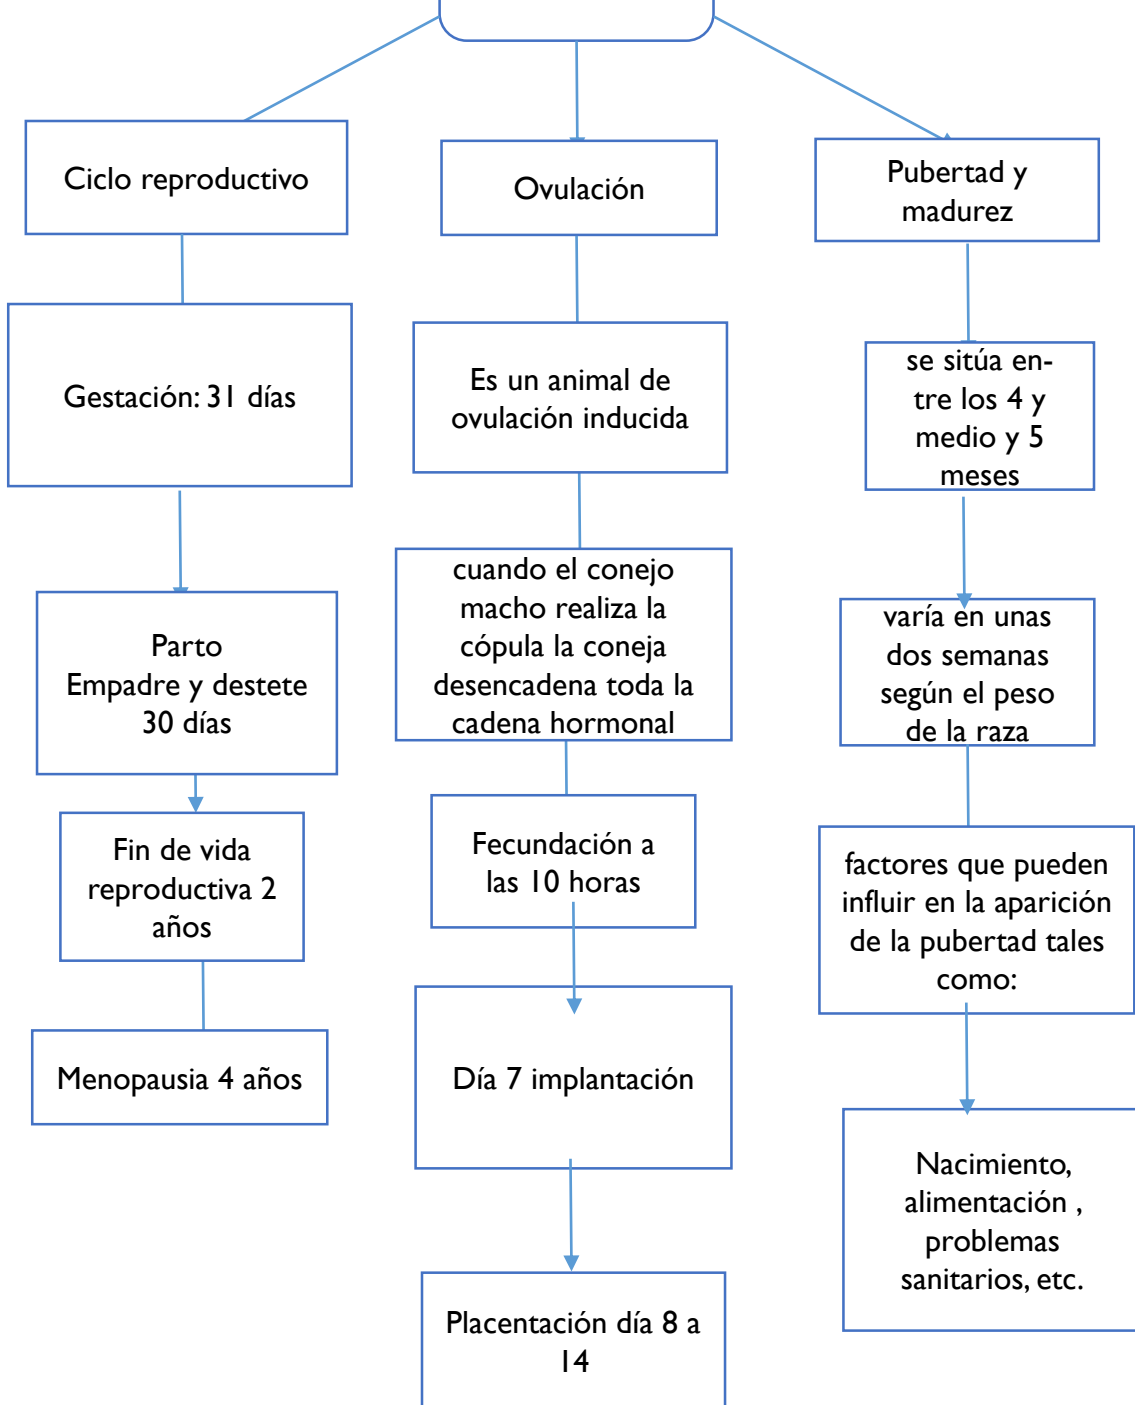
Ciclo reproductivo

Gestación: 31 días

Parto
Empadre y destete
30 días

Fin de vida reproductiva 2 años

Menopausia 4 años

Ovulación

Es un animal de ovulación inducida

cuando el conejo macho realiza la cópula la coneja desencadena toda la cadena hormonal

Fecundación a las 10 horas

Día 7 implantación

Placentación día 8 a 14

Pubertad y madurez

se sitúa entre los 4 y medio y 5 meses

varía en unas dos semanas según el peso de la raza

factores que pueden influir en la aparición de la pubertad tales como:

Nacimiento, alimentación , problemas sanitarios, etc.